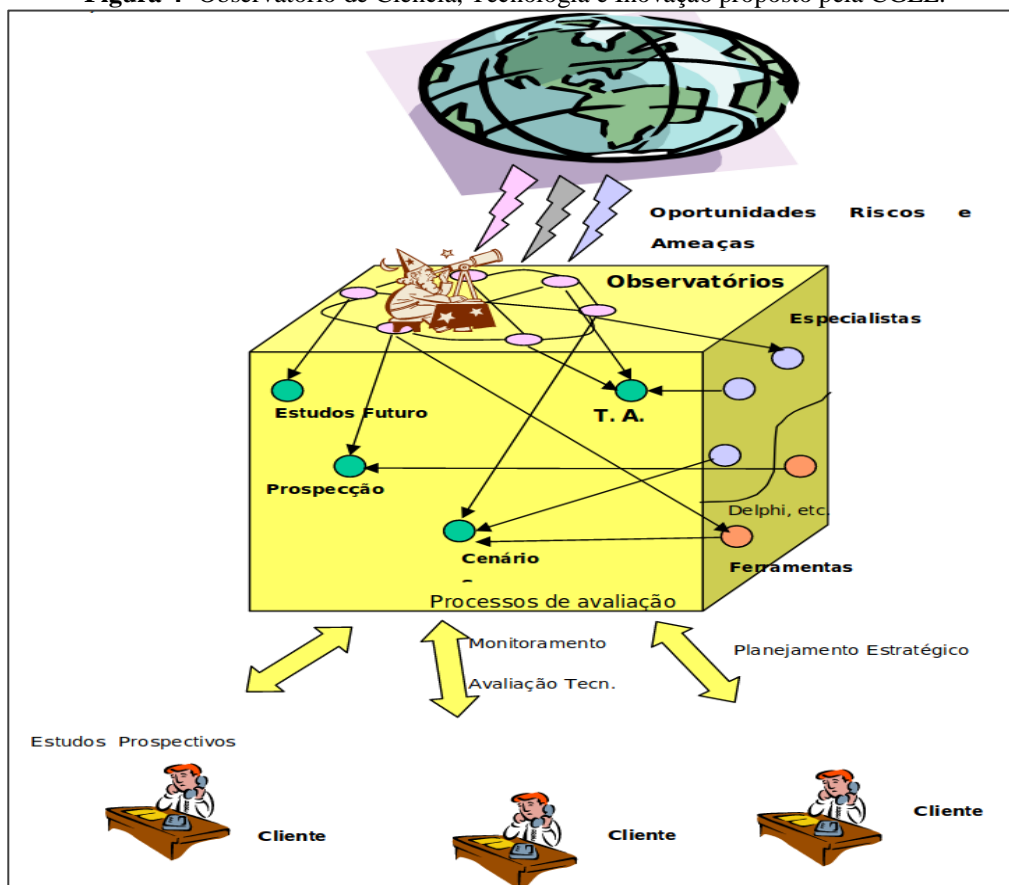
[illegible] Observatório de Ciência, Tecnologia e Inovação proposto pela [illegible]

Oportunidades Riscos e Ameaças

Observatórios

Especialistas

Estudos Futuro

T. A.

Prospecção

Delphi, etc.

Cenário

Ferramentas

Processos de avaliação

Monitoramento

Avaliação Tecn.

Planejamento Estratégico

Estudos Prospectivos

Cliente

Cliente

Cliente